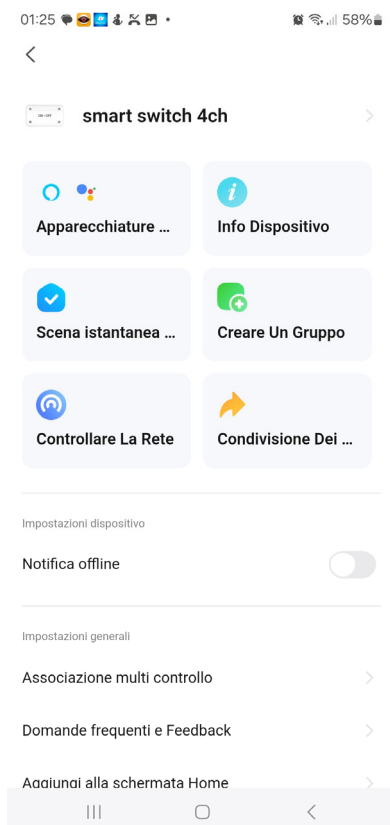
01:25 58%

smart switch 4ch

Apparecchiature ...

Info Dispositivo

Scena istantanea ...

Creare Un Gruppo

Controllare La Rete

Condivisione Dei ...

Impostazioni dispositivo

Notifica offline

Impostazioni generali

Associazione multi controllo

Domande frequenti e Feedback

Aggiungi alla schermata Home